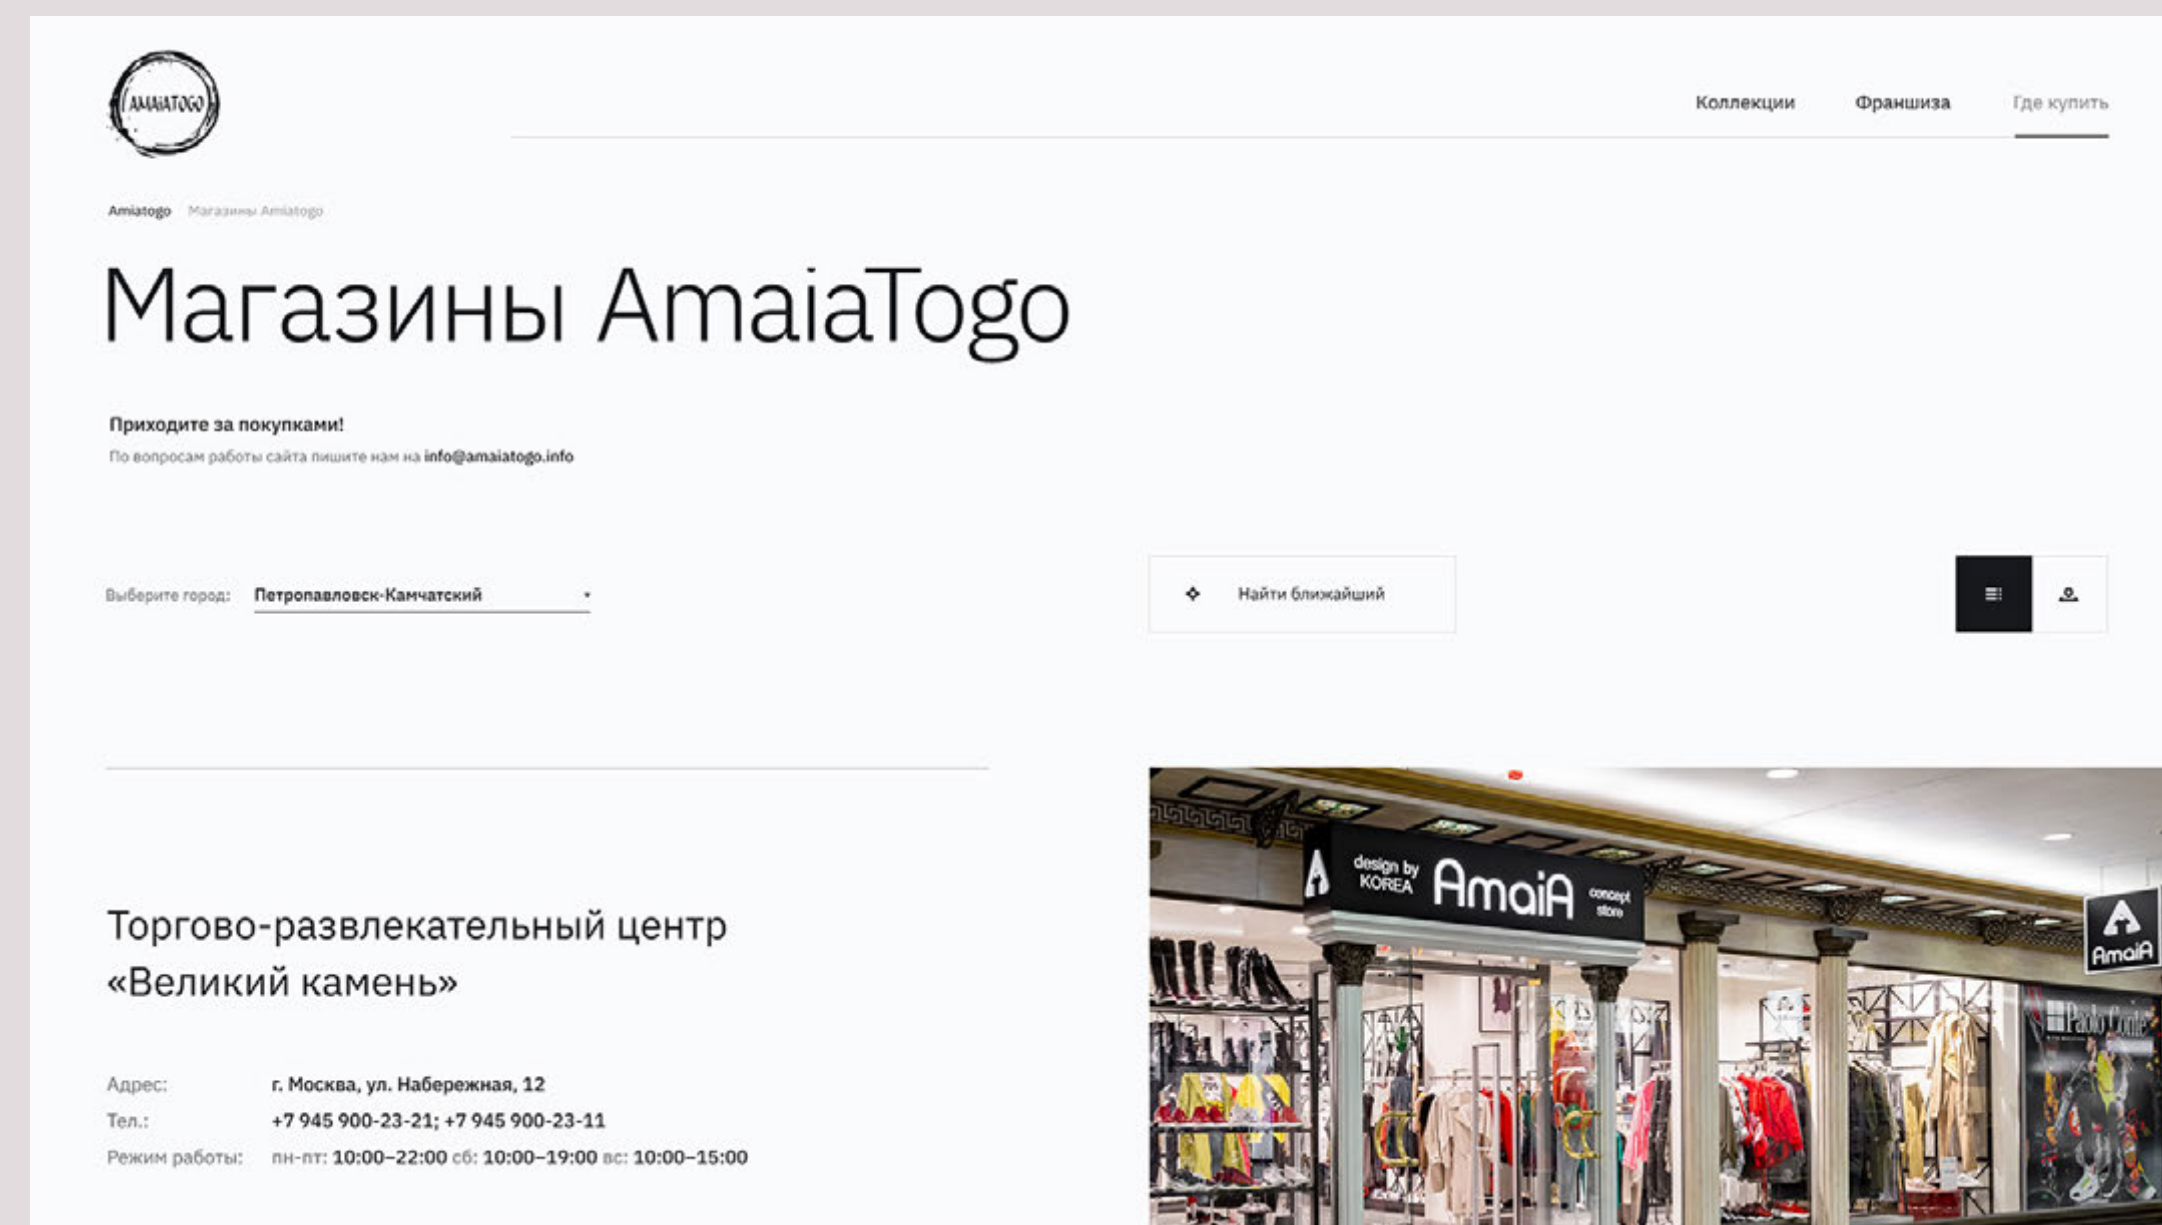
AMAIATOGO

Коллекции Франшиза Где купить

Amiatogo Магазины Amiatogo

Магазины AmaiaTogo

Приходите за покупками!
По вопросам работы сайта пишите нам на info@amaiatogo.info

Выберите город: Петропавловск-Камчатский

Найти ближайший

Торгово-развлекательный центр «Великий камень»

| Адрес: | г. Москва, ул. Набережная, 12 |
|---|---|
| Тел.: | +7 945 900-23-21; +7 945 900-23-11 |
| Режим работы: | пн-пт: 10:00–22:00 сб: 10:00–19:00 вс: 10:00–15:00 |

design by KOREA AmaiA concept store

AmaiA

Paolo Conte